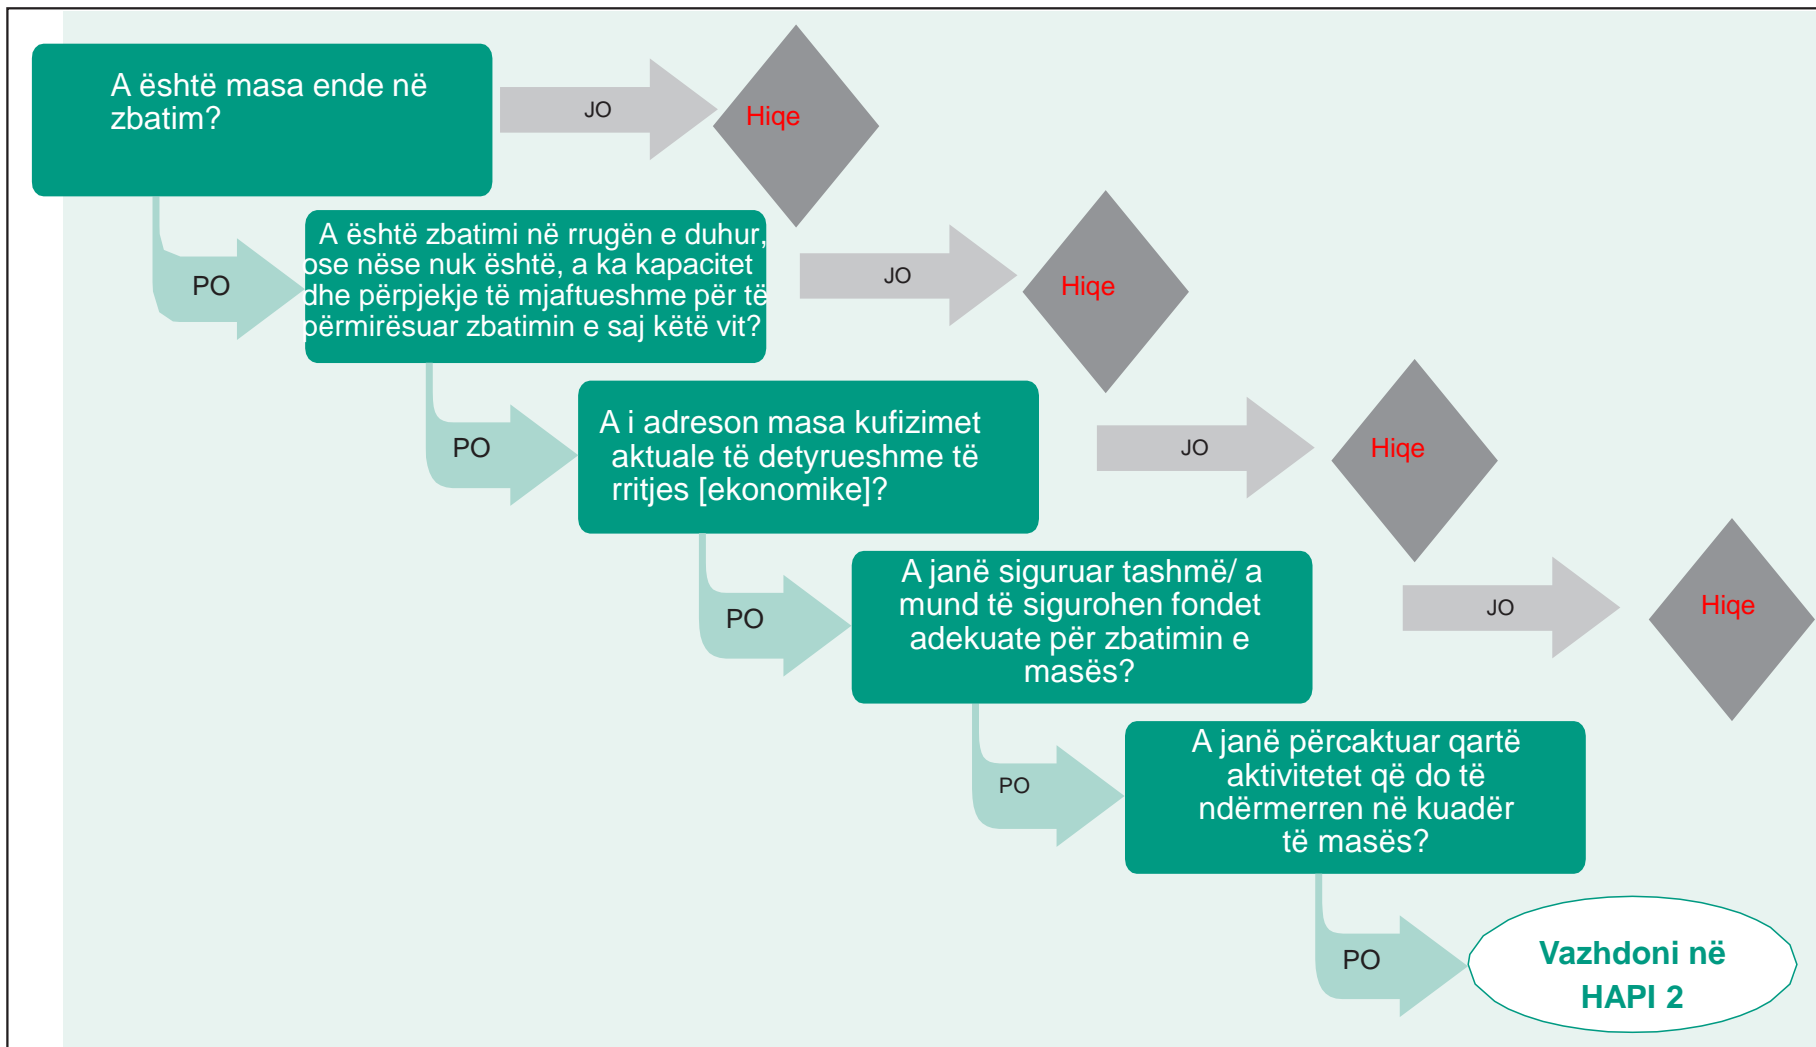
A është masa ende në zbatim?

JO

Hiqe

PO

A është zbatimi në rrugën e duhur, ose nëse nuk është, a ka kapacitet dhe përpjekje të mjaftueshme për të përmirësuar zbatimin e saj këtë vit?

JO

Hiqe

PO

A i adreson masa kufizimet aktuale të detyrueshme të rritjes [ekonomike]?

JO

Hiqe

PO

A janë siguruar tashmë/ a mund të sigurohen fondet adekuate për zbatimin e masës?

JO

Hiqe

PO

A janë përcaktuar qartë aktivitetet që do të ndërmerren në kuadër të masës?

PO

Vazhdoni në HAPI 2